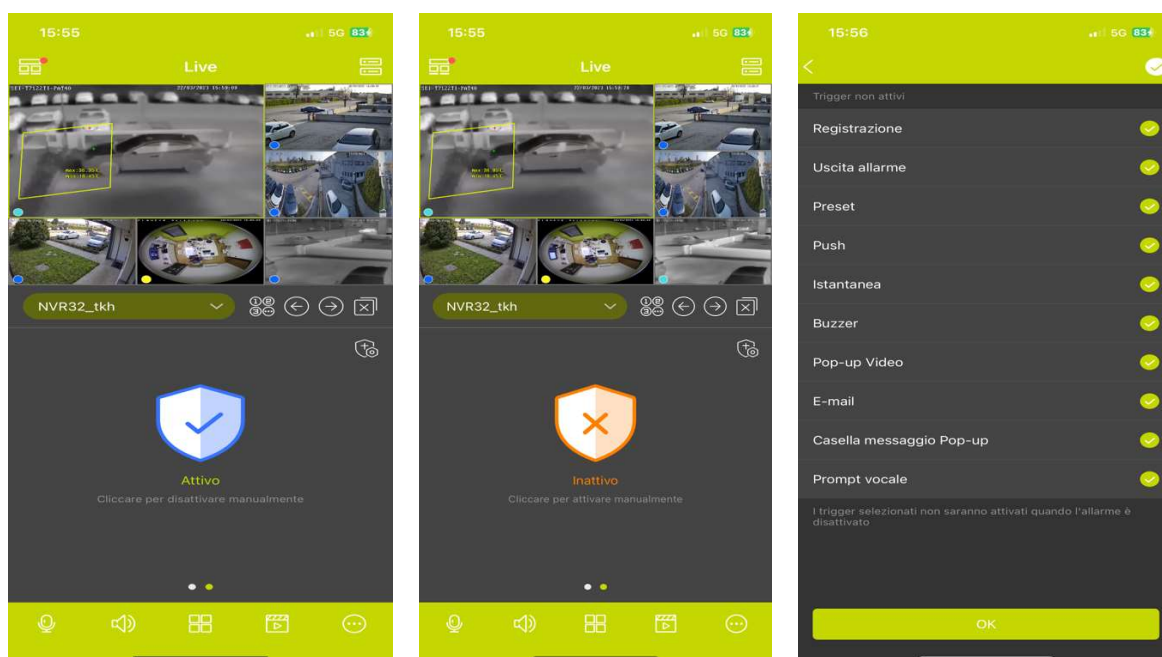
15:55
5G 83
Live
NVR32_tkh
Attivo
Cliccare per disattivare manualmente

15:55
5G 83
Live
NVR32_tkh
Inattivo
Cliccare per attivare manualmente

15:56
5G 83
Trigger non attivi
Registrazione
Uscita allarme
Preset
Push
Istantanea
Buzzer
Pop-up Video
E-mail
Casella messaggio Pop-up
Prompt vocale
I trigger selezionati non saranno attivati quando l'allarme è disattivato
OK